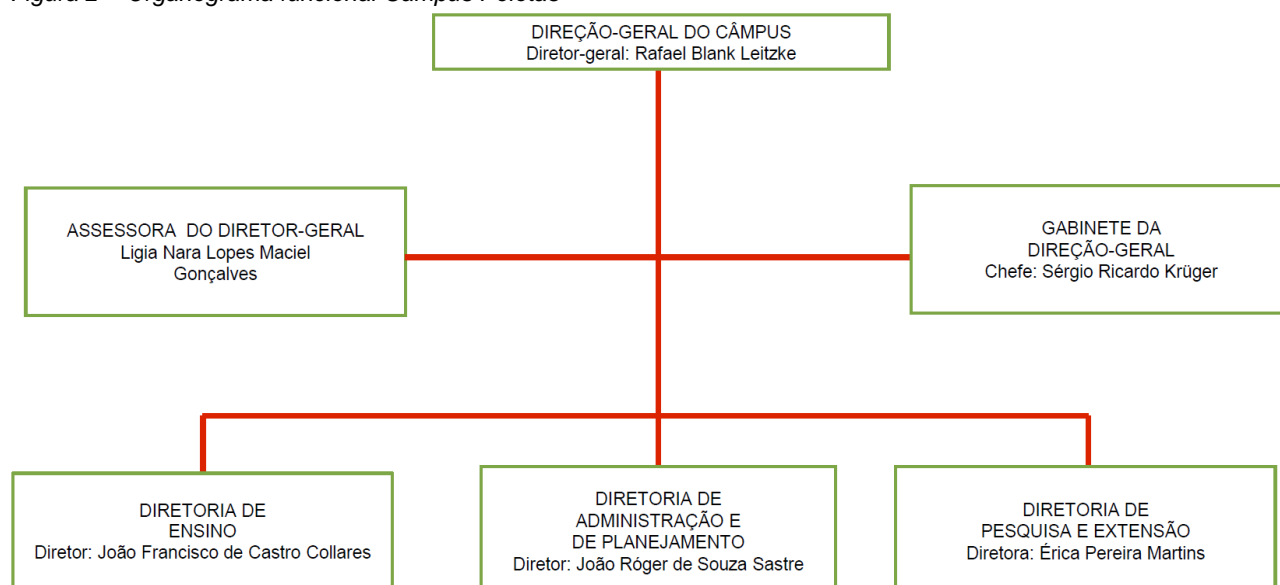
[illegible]

DIREÇÃO-GERAL DO CÂMPUS
Diretor-geral: Rafael Blank Leitzke

ASSESSORA DO DIRETOR-GERAL
Ligia Nara Lopes Maciel Gonçalves

GABINETE DA DIREÇÃO-GERAL
Chefe: Sérgio Ricardo Krüger

DIRETORIA DE ENSINO
Diretor: João Francisco de Castro Collares

DIRETORIA DE ADMINISTRAÇÃO E DE PLANEJAMENTO
Diretor: João Róger de Souza Sastre

DIRETORIA DE PESQUISA E EXTENSÃO
Diretora: Érica Pereira Martins